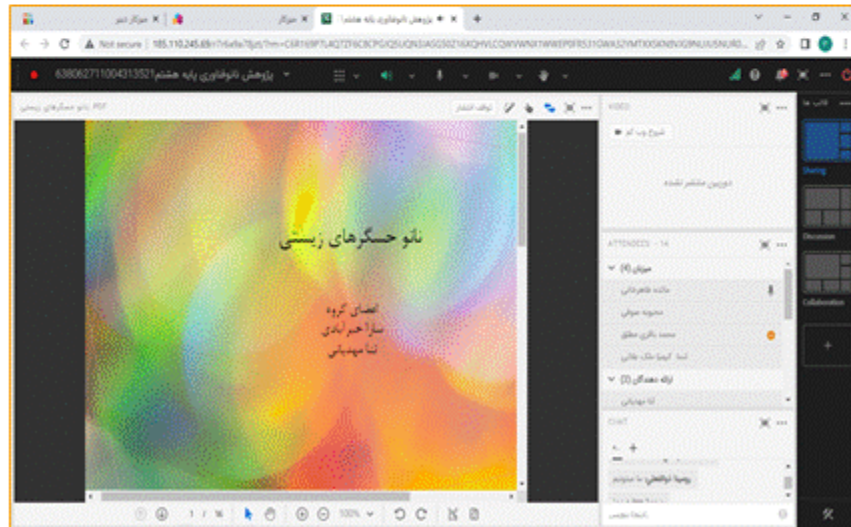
میزکار دبیر
میزکار
پژوهش نانوفناوری پایه هشتم
Not secure | 185.110.245.69/?r=C6R169fTL4QTZF6C8CPG/Q5UQN3AS0Z16KQHVLCQWYWNXTWKEP0FR531OWA52YMTKKSKN...
پژوهش نانوفناوری پایه هشتم638062711004313521
نانو حسگرهای زیستی PDF
توقف اشتراک
نانو حسگرهای زیستی
اعضای گروه:
سارا خرم آبادی
لنا مهدیانی
1 / 16
100%
VIDEO
شروع وب کم
دوربین منتشر نشده
ATTENDEES - 14
میزبان (4)
مائده ظهرخانی
محبوبه صوفی
محمد باقری مطلق
استاد کیمیا ملک طالبی
ارائه دهندگان (2)
لنا مهدیانی
CHAT
ریحانه ذوالفقاری: ما منتوییم
اینجا بنویسید
قالب ها
Sharing
Discussion
Collaboration
+